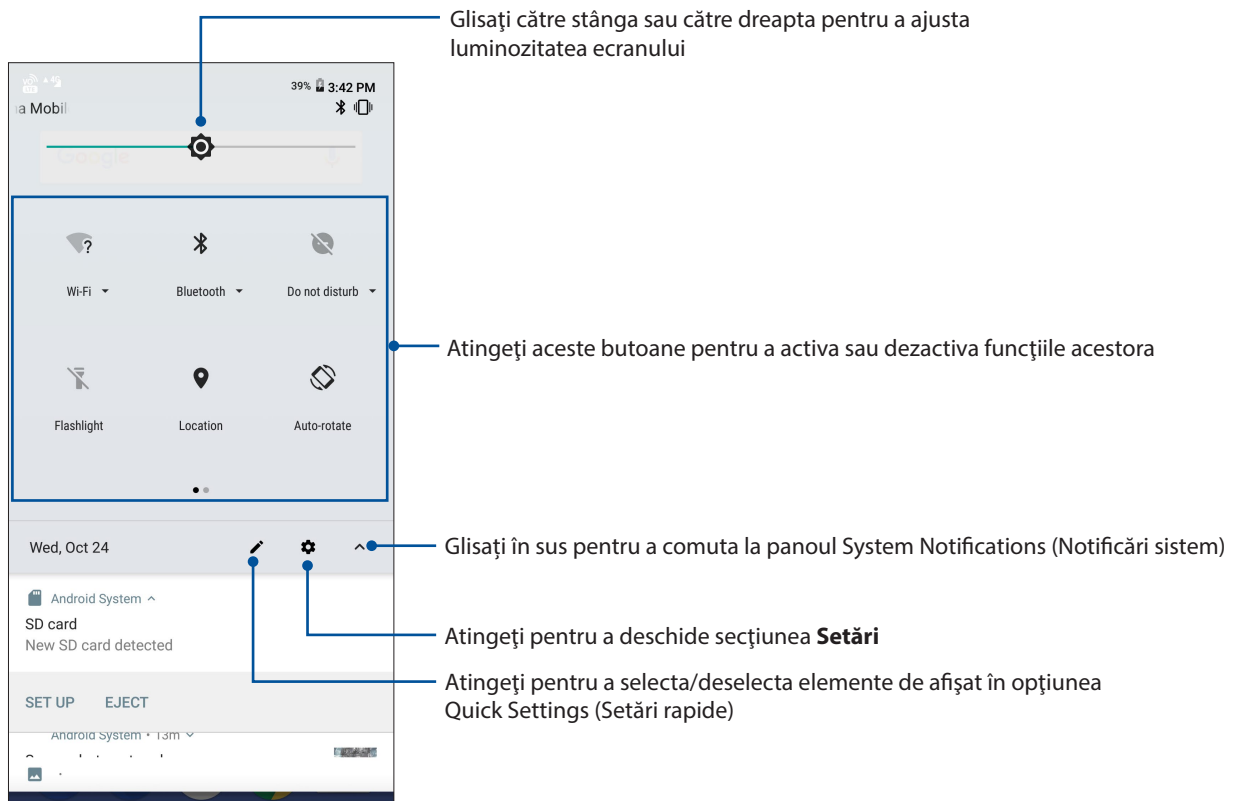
Glisaţi către stânga sau către dreapta pentru a ajusta luminozitatea ecranului

39% 3:42 PM

a Mobil

Wi-Fi

Bluetooth

Do not disturb

Flashlight

Location

Auto-rotate

Atingeţi aceste butoane pentru a activa sau dezactiva funcţiile acestora

Wed, Oct 24

Glisaţi în sus pentru a comuta la panoul System Notifications (Notificări sistem)

Android System

SD card

New SD card detected

Atingeţi pentru a deschide secţiunea **Setări**

SET UP EJECT

Atingeţi pentru a selecta/deselecta elemente de afişat în opţiunea Quick Settings (Setări rapide)

Android System • 13m

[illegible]